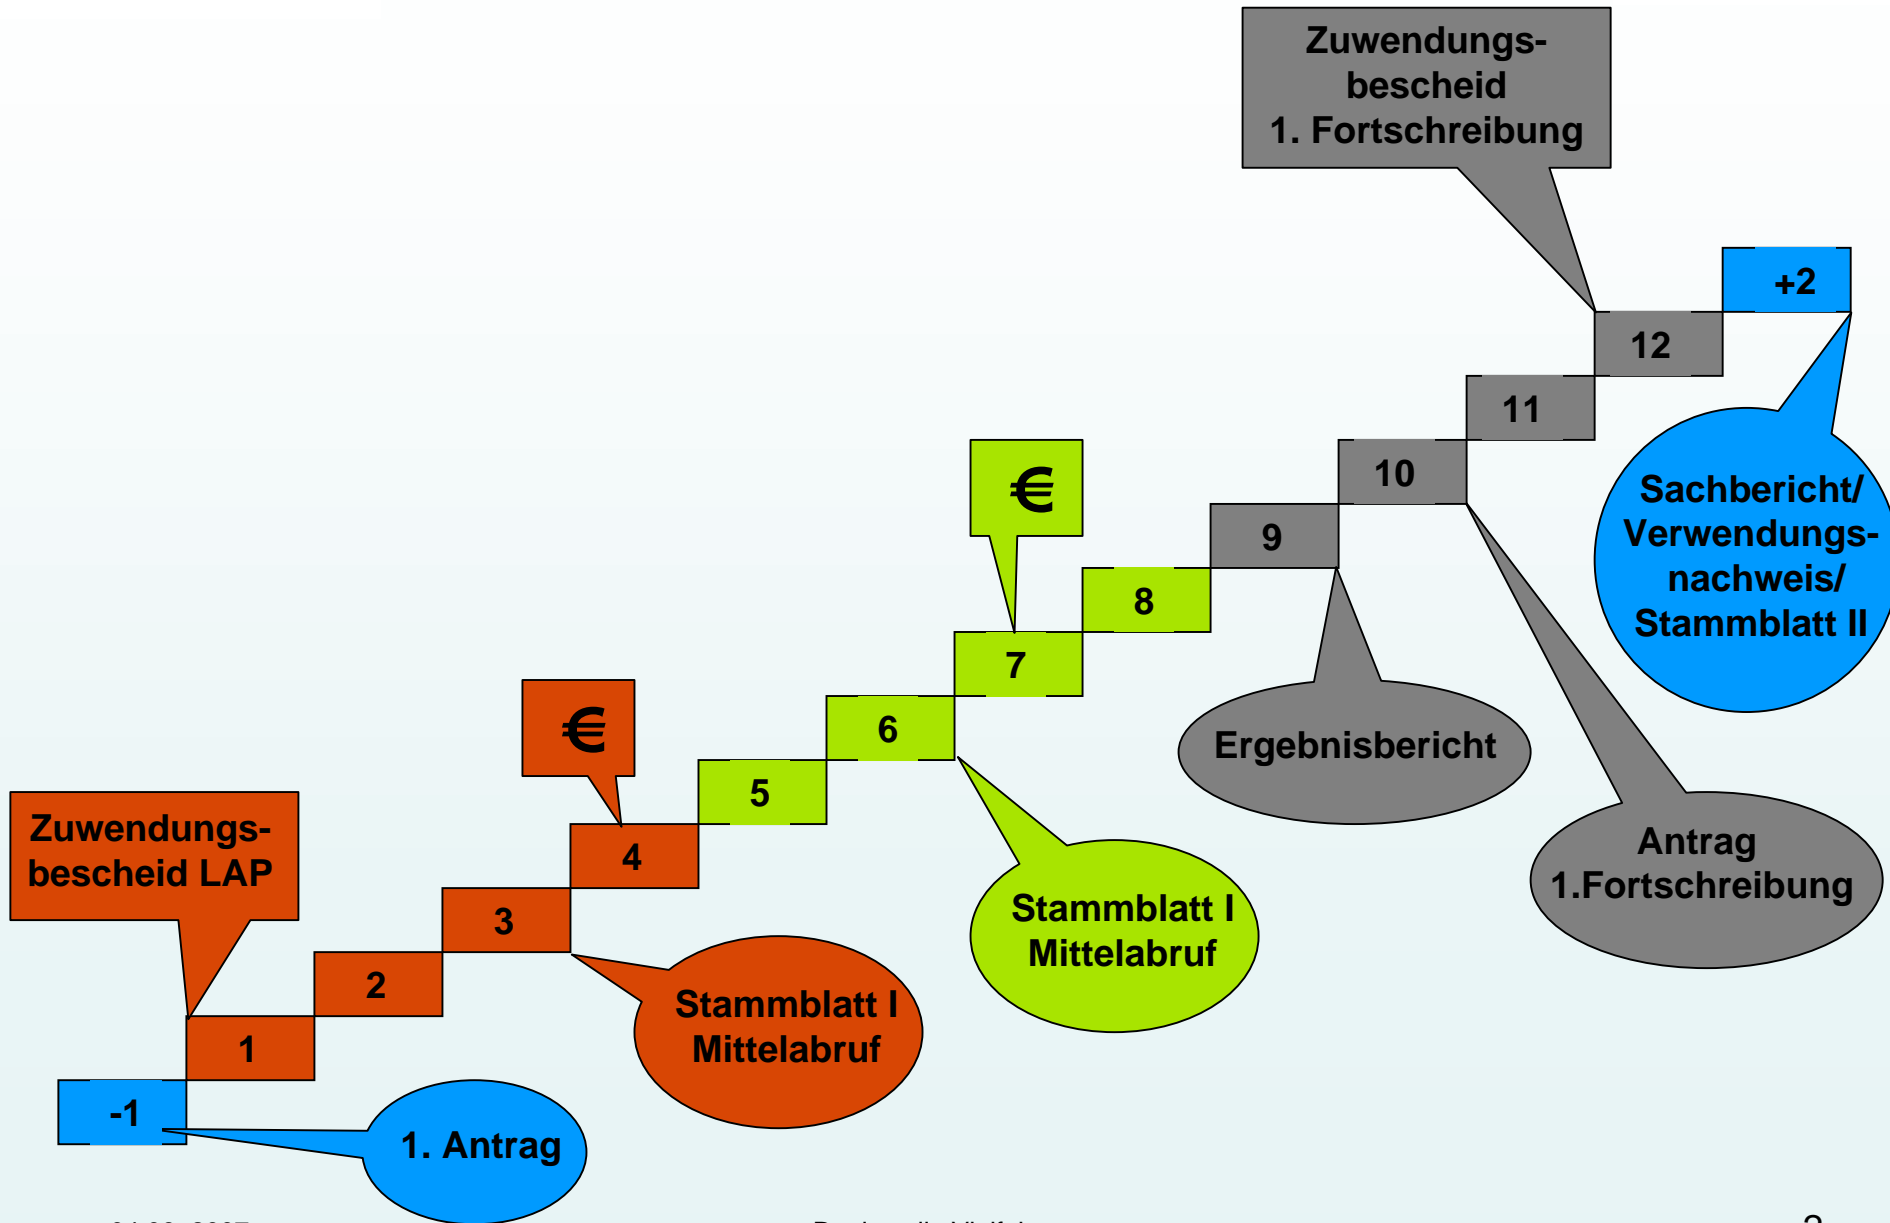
Zuwendungsbescheid 1. Fortschreibung

+2

12

11

10

9

8

7

6

5

4

3

2

1

-1

€

€

Sachbericht/ Verwendungsnachweis/ Stammblatt II

Ergebnisbericht

Antrag 1.Fortschreibung

Stammblatt I Mittelabruf

Zuwendungsbescheid LAP

Stammblatt I Mittelabruf

1. Antrag

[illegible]

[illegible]

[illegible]